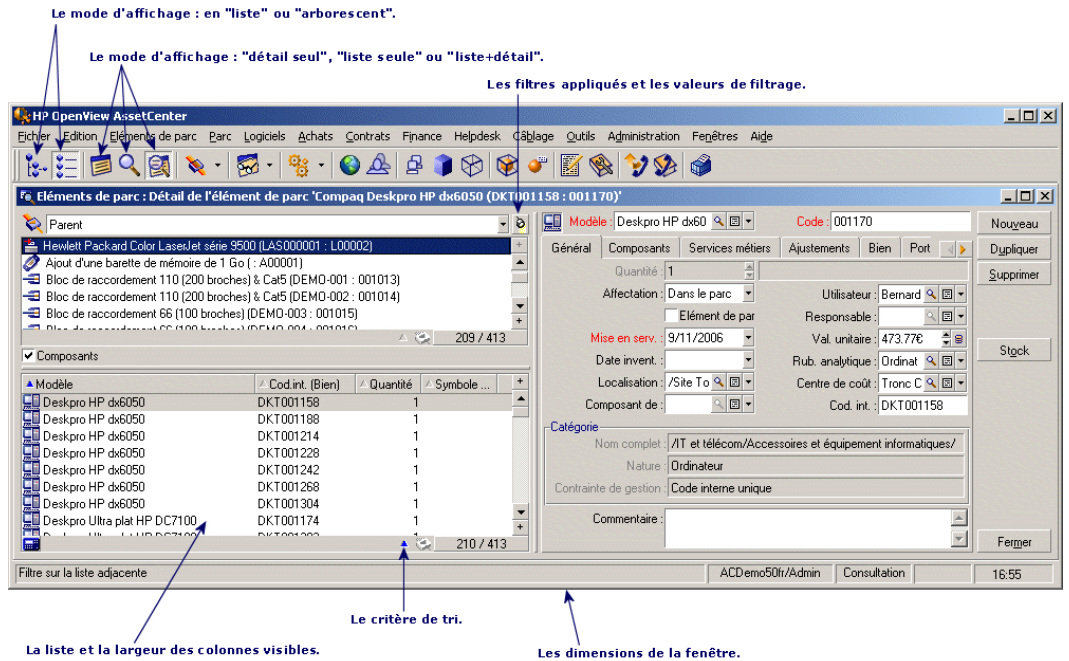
Le mode d'affichage : en "liste" ou "arborescent".

Le mode d'affichage : "détail seul", "liste seule" ou "liste+détail".

Les filtres appliqués et les valeurs de filtrage.

HP OpenView AssetCenter

Fichier Edition Eléments de parc Parc Logiciels Achats Contrats Finance Helpdesk Câblage Outils Administration Fenêtres Aide

Eléments de parc : Détail de l'élément de parc 'Compaq Deskpro HP dx6050 (DKT001158 : 001170)'

Parent

Hewlett Packard Color LaserJet série 9500 (LAS000001 : L00002)
Ajout d'une barette de mémoire de 1 Go ( : A00001)
Bloc de raccordement 110 (200 broches) & Cat5 (DEMO-001 : 001013)
Bloc de raccordement 110 (200 broches) & Cat5 (DEMO-002 : 001014)
Bloc de raccordement 66 (100 broches) (DEMO-003 : 001015)
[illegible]

209 / 413

Composants

| Modèle | Cod.int. (Bien) | Quantité | Symbole ... |
|---|---|---|---|
| Deskpro HP dx6050 | DKT001158 | 1 | |
| Deskpro HP dx6050 | DKT001188 | 1 | |
| Deskpro HP dx6050 | DKT001214 | 1 | |
| Deskpro HP dx6050 | DKT001228 | 1 | |
| Deskpro HP dx6050 | DKT001242 | 1 | |
| Deskpro HP dx6050 | DKT001268 | 1 | |
| Deskpro HP dx6050 | DKT001304 | 1 | |
| Deskpro Ultra plat HP DC7100 | DKT001174 | 1 | |

210 / 413

Modèle Deskpro HP dx60 Code 001170

Nouveau
Dupliquer
Supprimer

Général Composants Services métiers Ajustements Bien Port

Quantité 1
Affectation : Dans le parc
Utilisateur : Bernard
Elément de par
Responsable :
Mise en serv. : 9/11/2006
Val. unitaire : 473.77€
Date invent. :
Rub. analytique : Ordinat
Localisation : /Site To
Centre de coût : Tronc C
Composant de :
Cod. int. : DKT001158

Stock

Catégorie
Nom complet : /IT et télécom/Accessoires et équipement informatiques/
Nature : Ordinateur
Contrainte de gestion : Code interne unique

Commentaire :

Fermer

Filtre sur la liste adjacente ACDemo50fr/Admin Consultation 16:55

Le critère de tri.

La liste et la largeur des colonnes visibles.

Les dimensions de la fenêtre.